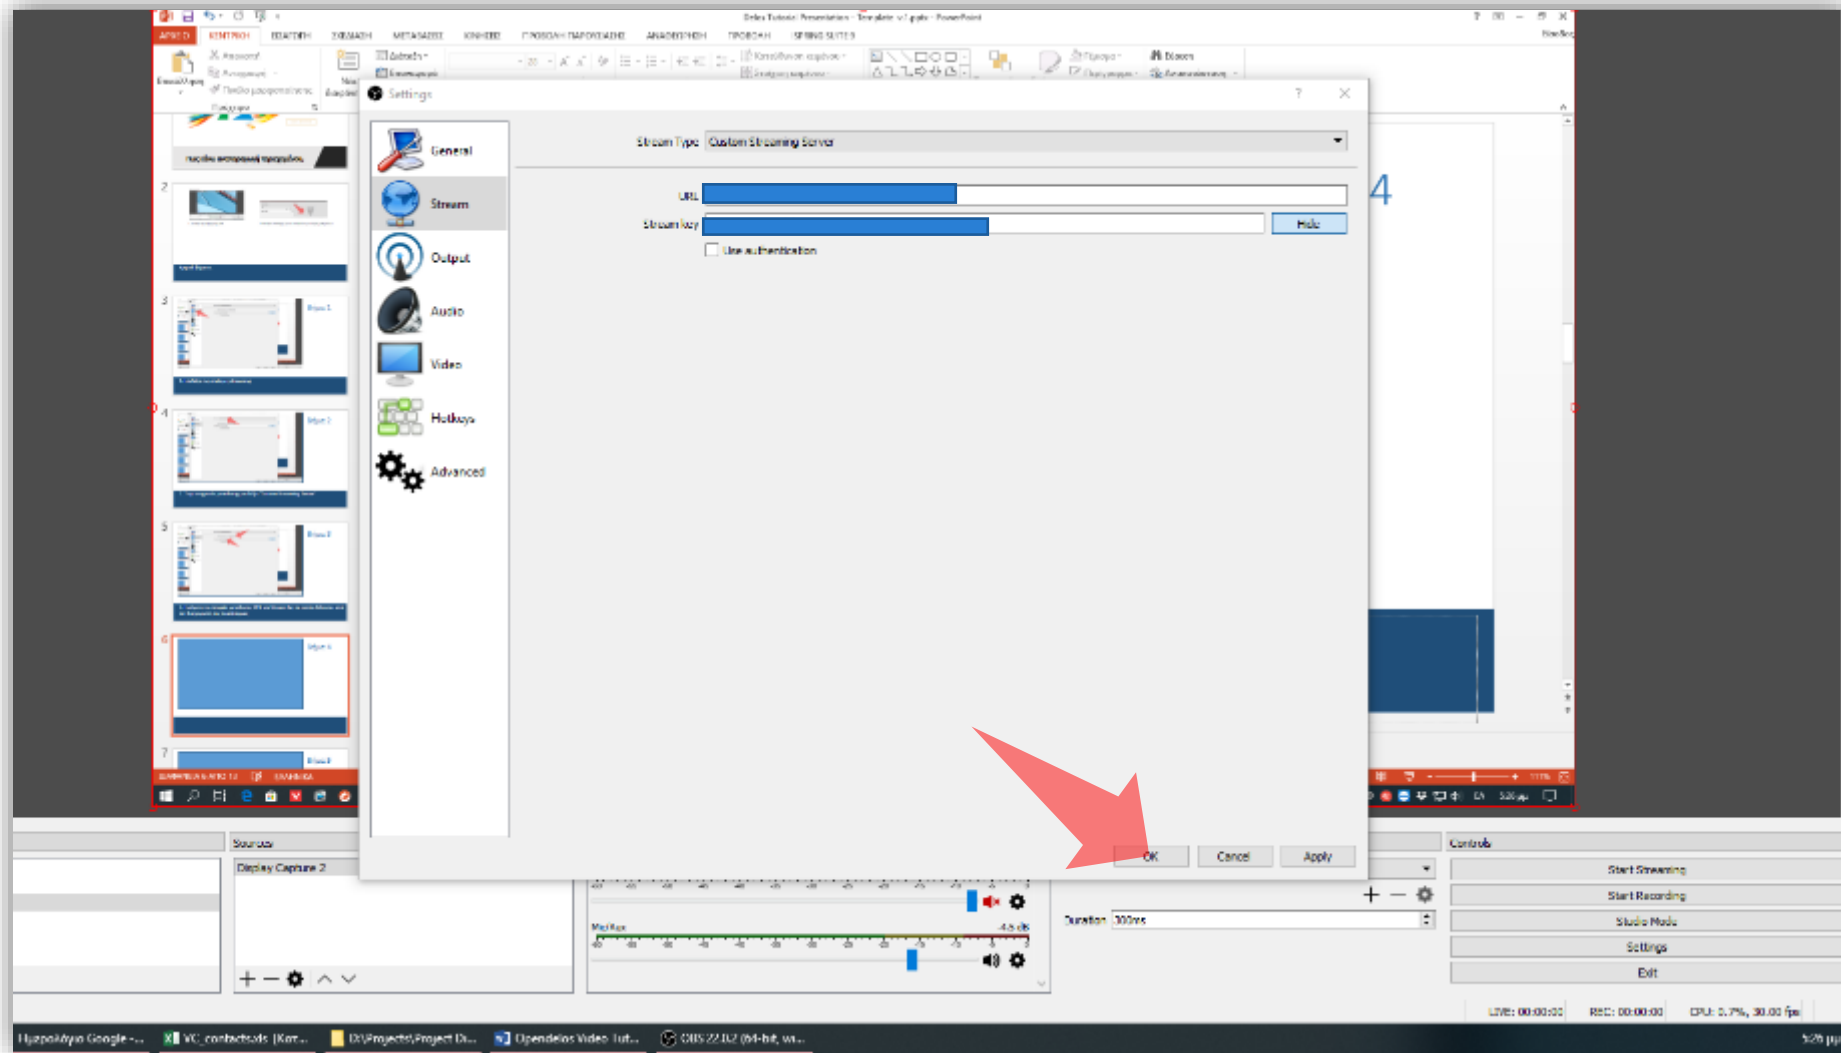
ΑΡΧΕΙΟ ΚΕΝΤΡΙΚΗ ΕΙΣΑΓΩΓΗ ΣΧΕΔΙΑΣΗ ΜΕΤΑΒΑΣΕΙΣ ΚΙΝΗΣΕΙΣ ΠΡΟΒΟΛΗ ΠΑΡΟΥΣΙΑΣΗΣ ΑΝΑΘΕΩΡΗΣΗ ΠΡΟΒΟΛΗ

Settings

General
Stream
Output
Audio
Video
Hotkeys
Advanced

Stream Type Custom Streaming Server

URL

Stream key

Hide

Use authentication

OK Cancel Apply

4

Sources

Display Capture 2

Mic/Aux

Duration 300ms

Controls

Start Streaming

Start Recording

Studio Mode

Settings

Exit

LIVE: 00:00:00 REC: 00:00:00 CPU: 0.7%, 30.00 fps

Ημερολόγιο Google -... VC_contacts.xls [Κοι... D:\Projects\Project D... Opendelos Video Tut... OBS 22.0.2 (64-bit, wi...